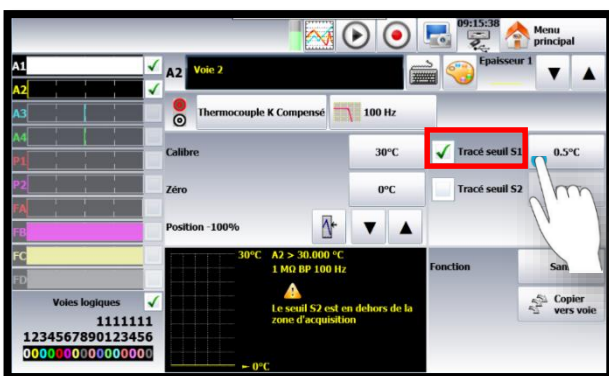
09:15:38

Menu principal

A1
A2
A3
A4
P1
P2
FA
FB
FC
FD

Voies logiques
1111111
1234567890123456
0000000000000000

A2 Voie 2

Epaisseur 1

Thermocouple K Compensé

100 Hz

Calibre

30°C

Tracé seuil S1

0.5°C

Zéro

0°C

Tracé seuil S2

Position -100%

30°C A2 > 30.000 °C
1 MΩ BP 100 Hz

Le seuil S2 est en dehors de la zone d'acquisition

← 0°C

Fonction

San

Copier vers voie